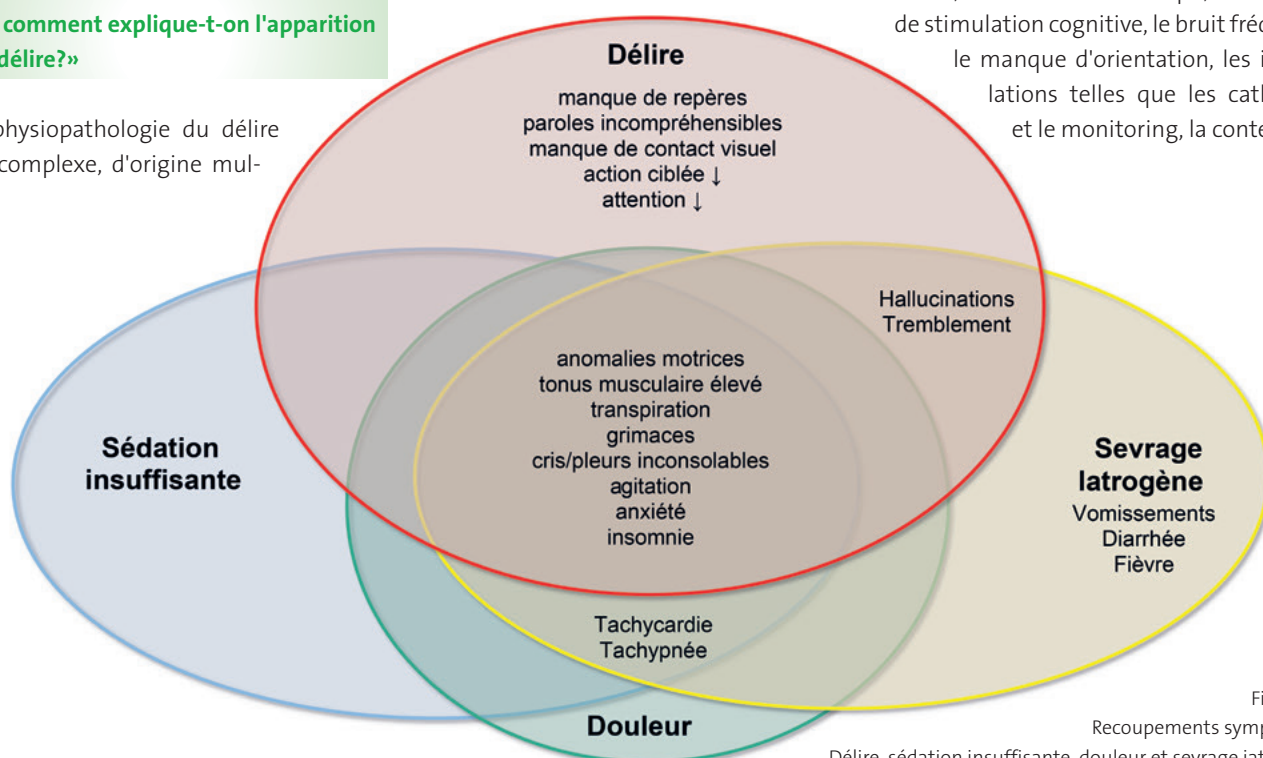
comment explique-t-on l'apparition délire?»

physiopathologie du délire complexe, d'origine mul-

de stimulation cognitive, le bruit fré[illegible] le manque d'orientation, les i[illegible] lations telles que les cath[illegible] et le monitoring, la conte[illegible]

Délire
manque de repères
paroles incompréhensibles
manque de contact visuel
action ciblée ↓
attention ↓

Hallucinations
Tremblement

Sédation insuffisante

anomalies motrices
tonus musculaire élevé
transpiration
grimaces
cris/pleurs inconsolables
agitation
anxiété
insomnie

Sevrage Iatrogène
Vomissements
Diarrhée
Fièvre

Tachycardie
Tachypnée

Douleur

Fi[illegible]
Recoupements symp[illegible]
Délire, sédation insuffisante, douleur et sevrage iat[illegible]